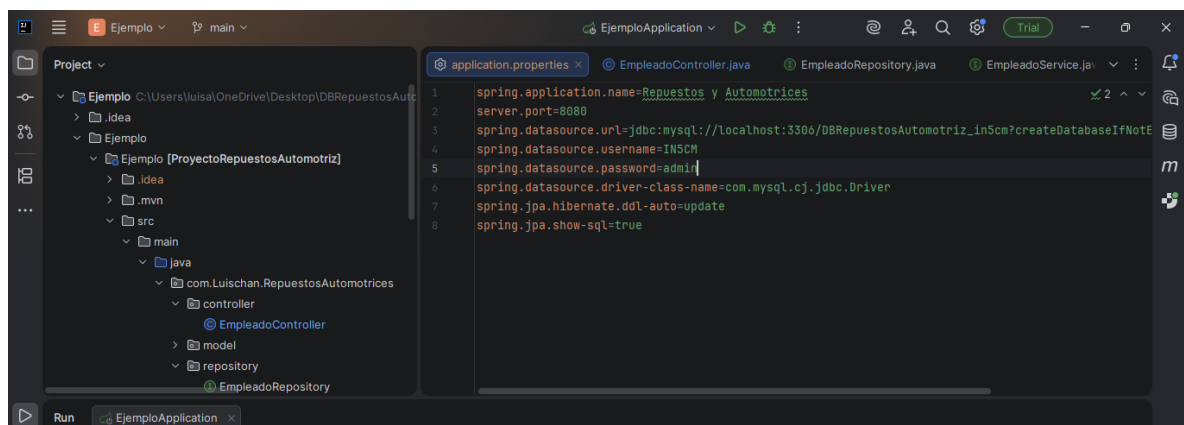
E Ejemplo main EjemploApplication Trial

Project

Ejemplo C:\Users\luisa\OneDrive\Desktop\DBRepuestosAutc
.idea
Ejemplo
Ejemplo [ProyectoRepuestosAutomotriz]
.idea
.mvn
src
main
java
com.Luischan.RepuestosAutomotrices
controller
EmpleadoController
model
repository
EmpleadoRepository

application.properties × EmpleadoController.java EmpleadoRepository.java EmpleadoService.jav

1 spring.application.name=Repuestos y Automotrices
2 server.port=8080
3 spring.datasource.url=jdbc:mysql://localhost:3306/DBRepuestosAutomotriz_in5cm?createDatabaseIfNotE
4 spring.datasource.username=IN5CM
5 spring.datasource.password=admin
6 spring.datasource.driver-class-name=com.mysql.cj.jdbc.Driver
7 spring.jpa.hibernate.ddl-auto=update
8 spring.jpa.show-sql=true

2

Run EjemploApplication ×